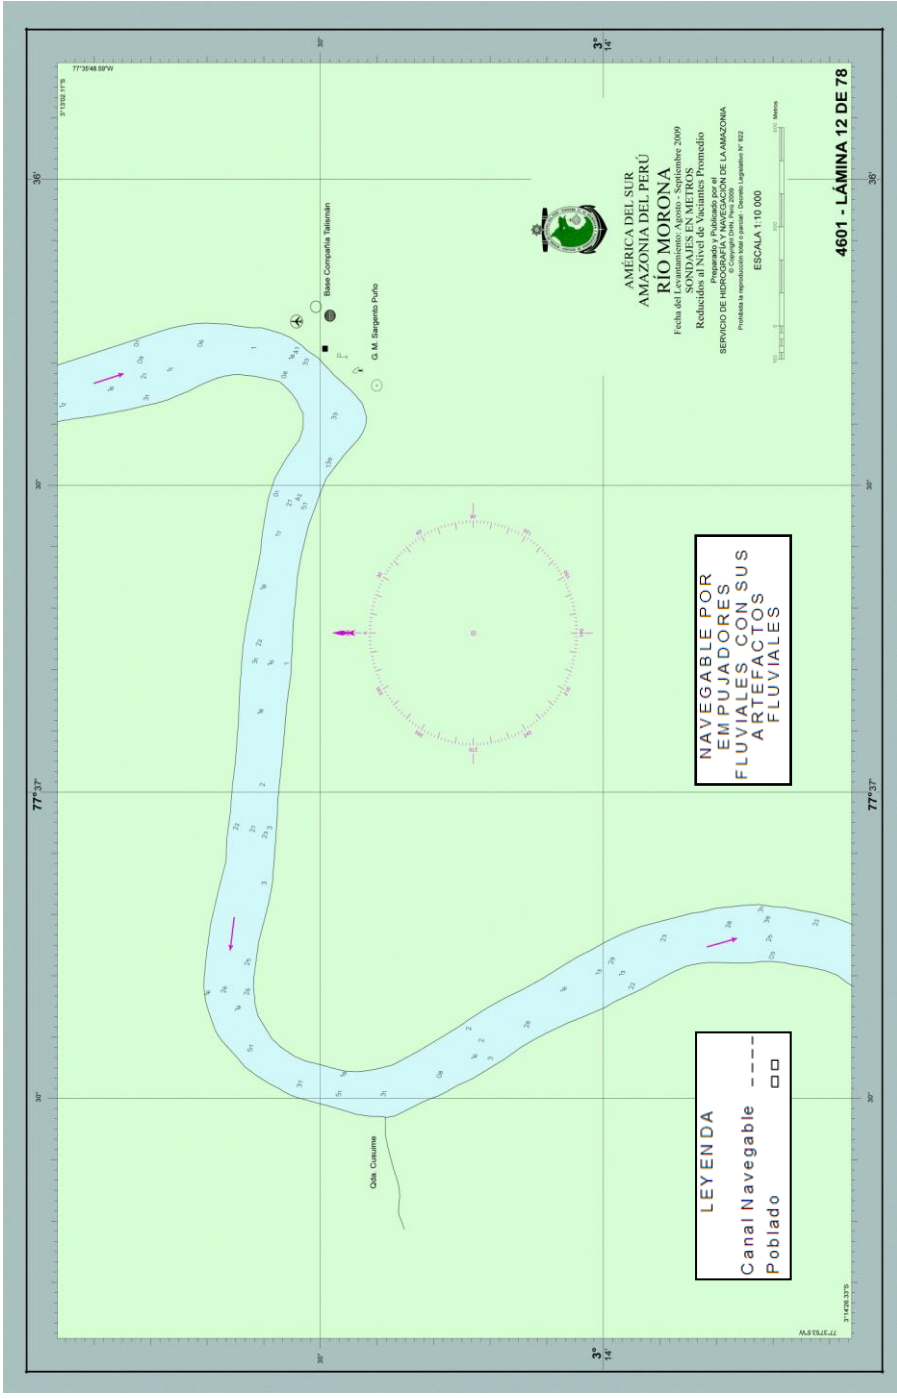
AMÉRICA DEL SUR
AMAZONIA DEL PERÚ
RÍO MORONA
Fecha del Levantamiento: Agosto - Septiembre 2009
SONDAJES EN METROS
Reducidos al Nivel de Vaciantes Promedio
Preparado y Publicado por el
SERVICIO DE HIDROGRAFÍA Y NAVEGACIÓN DE LA AMAZONIA
© Copyright DHN, Perú 2009
Prohibida la reproducción total o parcial - Decreto Legislativo N° 822
ESCALA 1:10 000
Metros

4601 - LÁMINA 12 DE 78

NAVEGABLE POR EMPUJADORES FLUVIALES CON SUS ARTEFACTOS FLUVIALES

LEYENDA
Canal Navegable
Poblado

Base Compañía Talismán
G. M. Sargento Puño
Qda. Cusume

77°35'48.59"W
3°13'02.11"S
3°14'26.33"S
77°37'51"W
36'
30'
77°37'
30'
3°
14'
30'
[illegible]